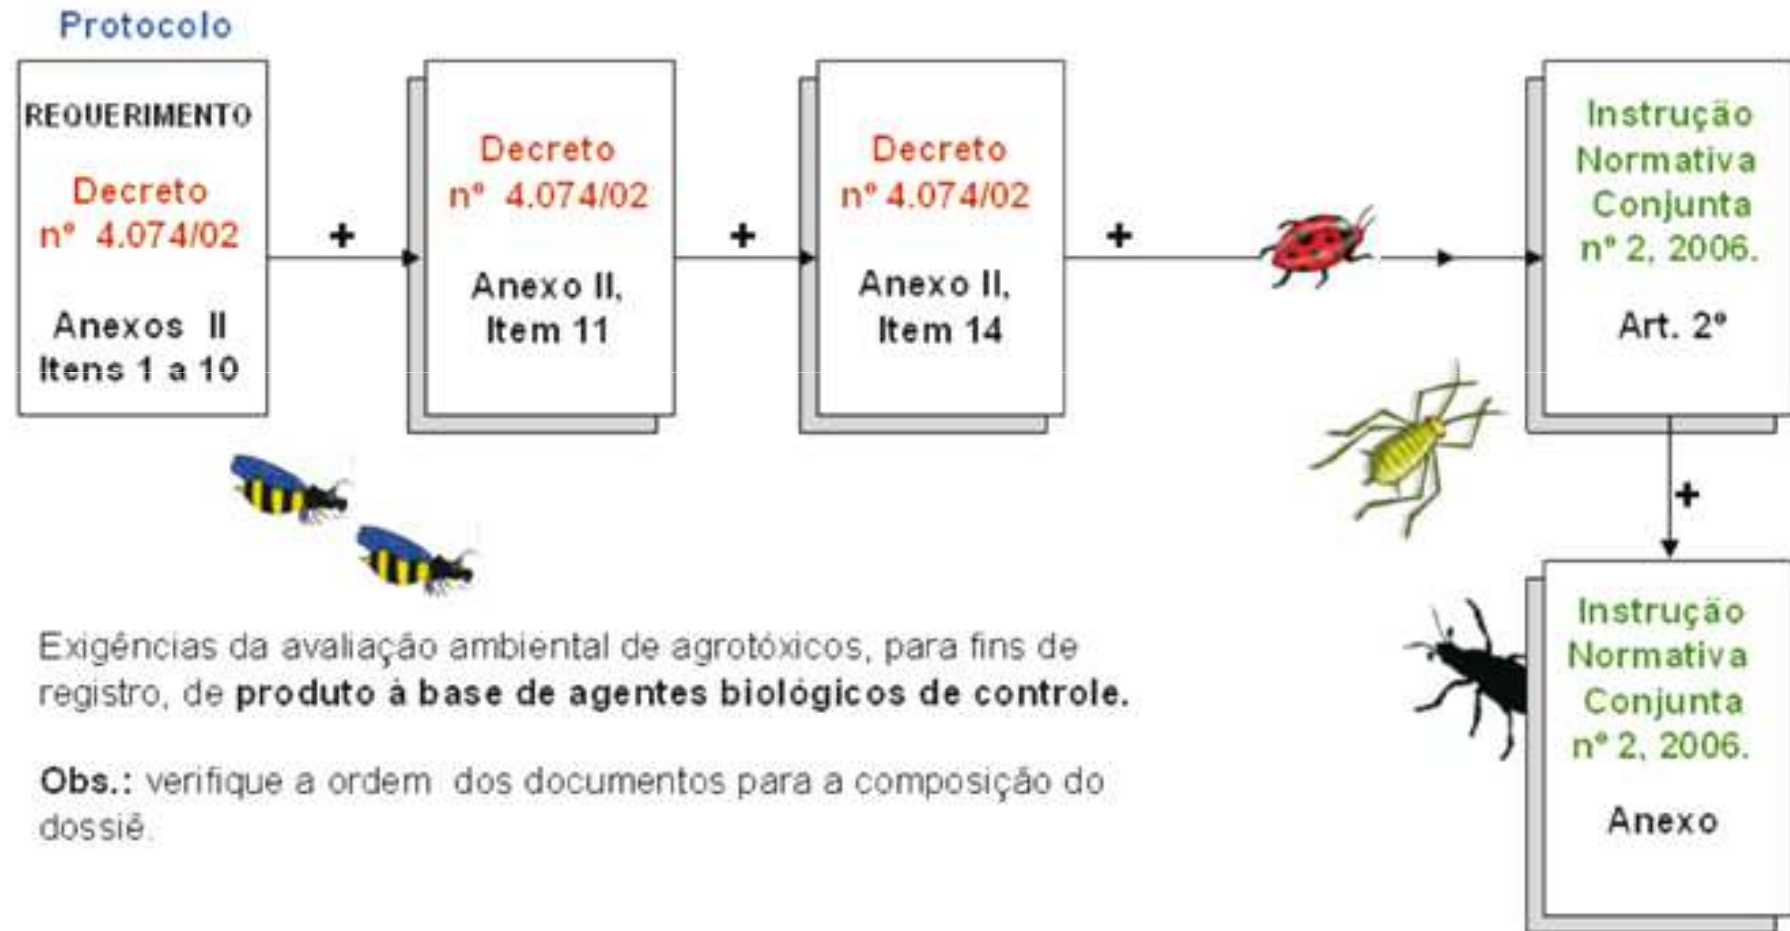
Protocolo

REQUERIMENTO

Decreto nº 4.074/02

Anexos II Itens 1 a 10

+

Decreto nº 4.074/02

Anexo II, Item 11

+

Decreto nº 4.074/02

Anexo II, Item 14

+

Instrução Normativa Conjunta nº 2, 2006.

Art. 2º

+

Instrução Normativa Conjunta nº 2, 2006.

Anexo

Exigências da avaliação ambiental de agrotóxicos, para fins de registro, de **produto à base de agentes biológicos de controle.**

**Obs.:** verifique a ordem dos documentos para a composição do dossiê.